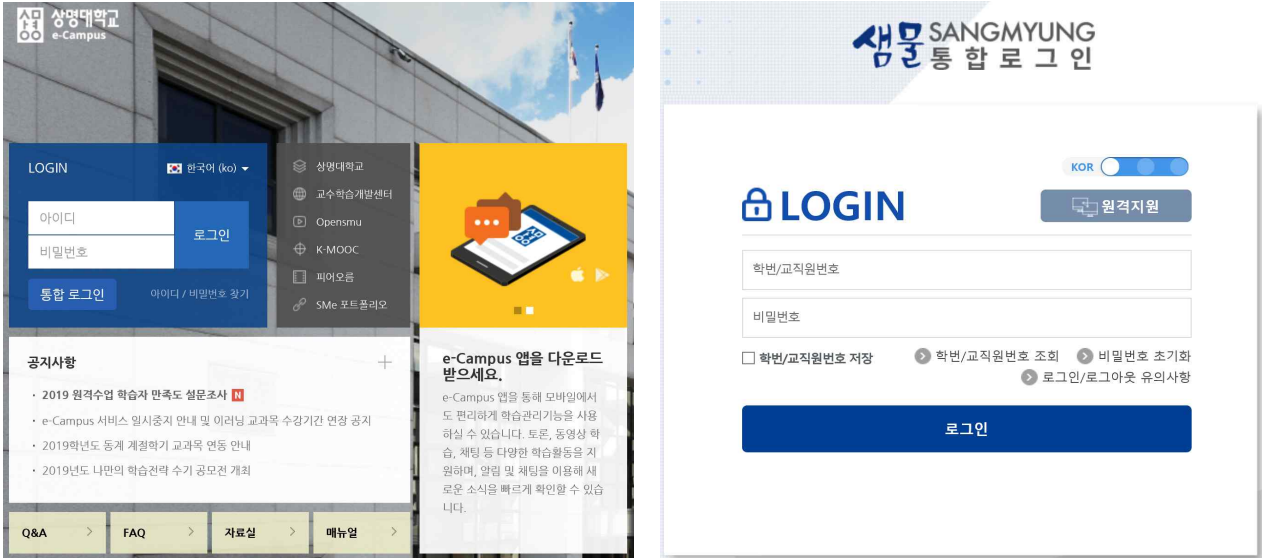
상명대학교 e-Campus

LOGIN
한국어 (ko)
아이디
비밀번호
로그인
통합 로그인
아이디 / 비밀번호 찾기

상명대학교
교수학습개발센터
Opensmu
K-MOOC
피어오름
SMe 포트폴리오

공지사항
+
· 2019 원격수업 학습자 만족도 설문조사 N
· e-Campus 서비스 일시중지 안내 및 이러닝 교과목 수강기간 연장 공지
· 2019학년도 동계 계절학기 교과목 연동 안내
· 2019년도 나만의 학습전략 수기 공모전 개최

e-Campus 앱을 다운로드 받으세요.
e-Campus 앱을 통해 모바일에서도 편리하게 학습관리기능을 사용하실 수 있습니다. 토론, 동영상 학습, 채팅 등 다양한 학습활동을 지원하며, 알림 및 채팅을 이용해 새로운 소식을 빠르게 확인할 수 있습니다.

Q&A
FAQ
자료실
매뉴얼

샘물 SANGMYUNG 통합로그인
KOR
LOGIN
원격지원
학번/교직원번호
비밀번호
학번/교직원번호 저장
학번/교직원번호 조회
비밀번호 초기화
로그인/로그아웃 유의사항
로그인